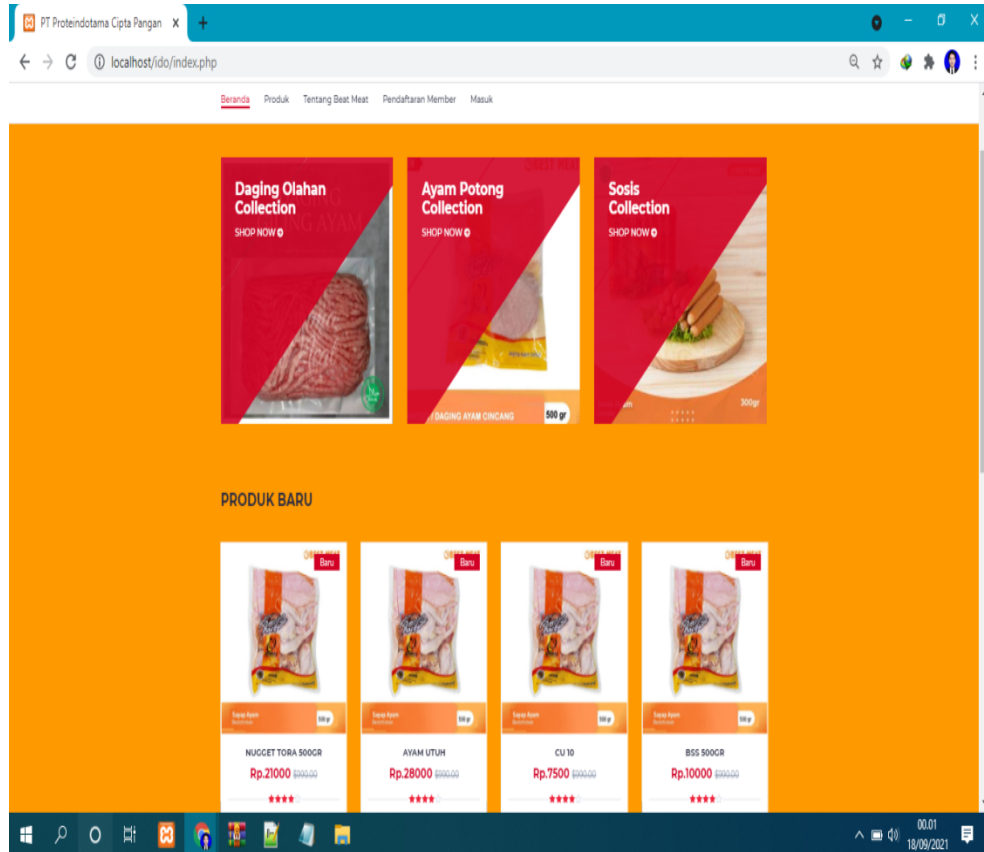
PT Proteindotama Cipta Pangan X +

localhost/ido/index.php

Beranda Produk Tentang Beat Meat Pendaftaran Member Masuk

Daging Olahan Collection
SHOP NOW

Ayam Potong Collection
SHOP NOW

DAGING AYAM CINCANG 500 gr

Sosis Collection
SHOP NOW

300gr

PRODUK BARU

Baru
NUGGET TORA 500GR
Rp.21000 $990.00

Baru
AYAM UTUH
Rp.28000 $990.00

Baru
CU 10
Rp.7500 $990.00

Baru
BSS 500GR
Rp.10000 $990.00

00.01
18/09/2021